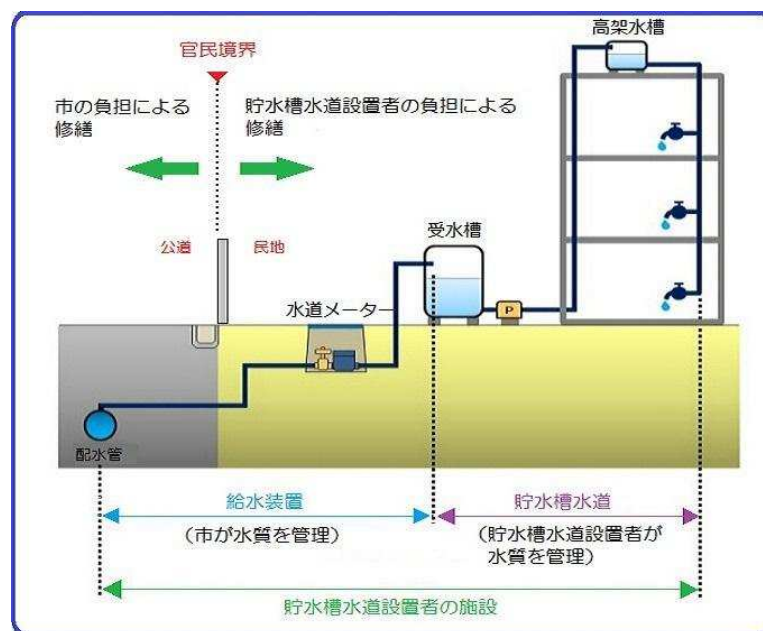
官民境界

市の負担による修繕

貯水槽水道設置者の負担による修繕

高架水槽

公道

民地

受水槽

水道メーター

P

配水管

給水装置

（市が水質を管理）

貯水槽水道

（貯水槽水道設置者が水質を管理）

貯水槽水道設置者の施設